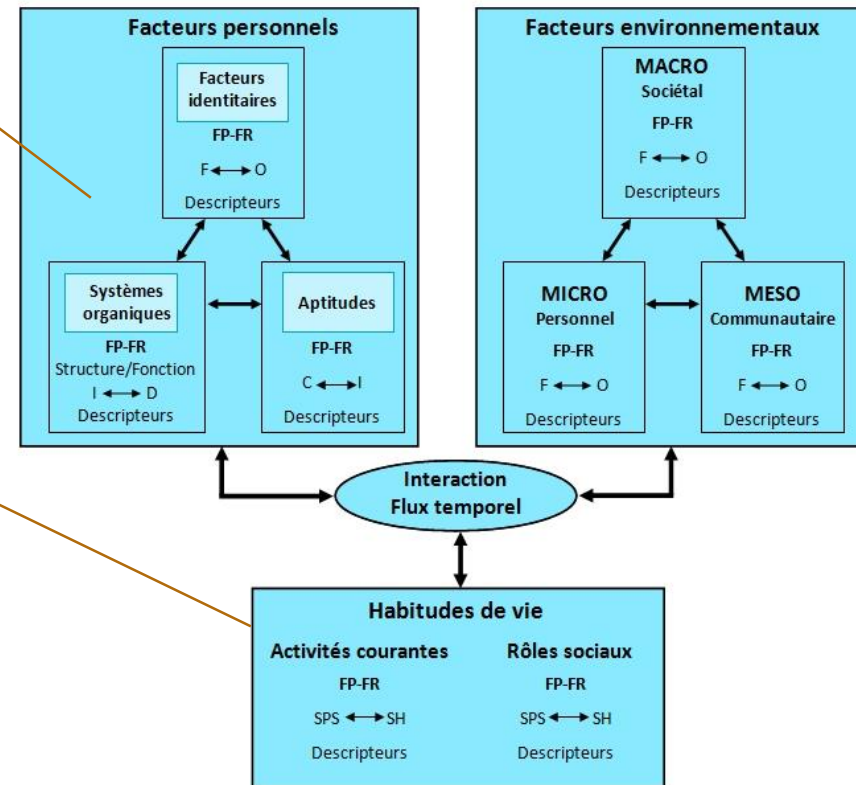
Facteurs personnels

Facteurs identitaires
FP-FR
F $\longleftrightarrow$ O
Descripteurs

Systèmes organiques
FP-FR
Structure/Fonction
I $\longleftrightarrow$ D
Descripteurs

Aptitudes
FP-FR
C $\longleftrightarrow$ I
Descripteurs

Facteurs environnementaux

MACRO
Sociétal
FP-FR
F $\longleftrightarrow$ O
Descripteurs

MICRO
Personnel
FP-FR
F $\longleftrightarrow$ O
Descripteurs

MESO
Communautaire
FP-FR
F $\longleftrightarrow$ O
Descripteurs

Interaction
Flux temporel

Habitudes de vie

Activités courantes
FP-FR
SPS $\longleftrightarrow$ SH
Descripteurs

Rôles sociaux
FP-FR
SPS $\longleftrightarrow$ SH
Descripteurs